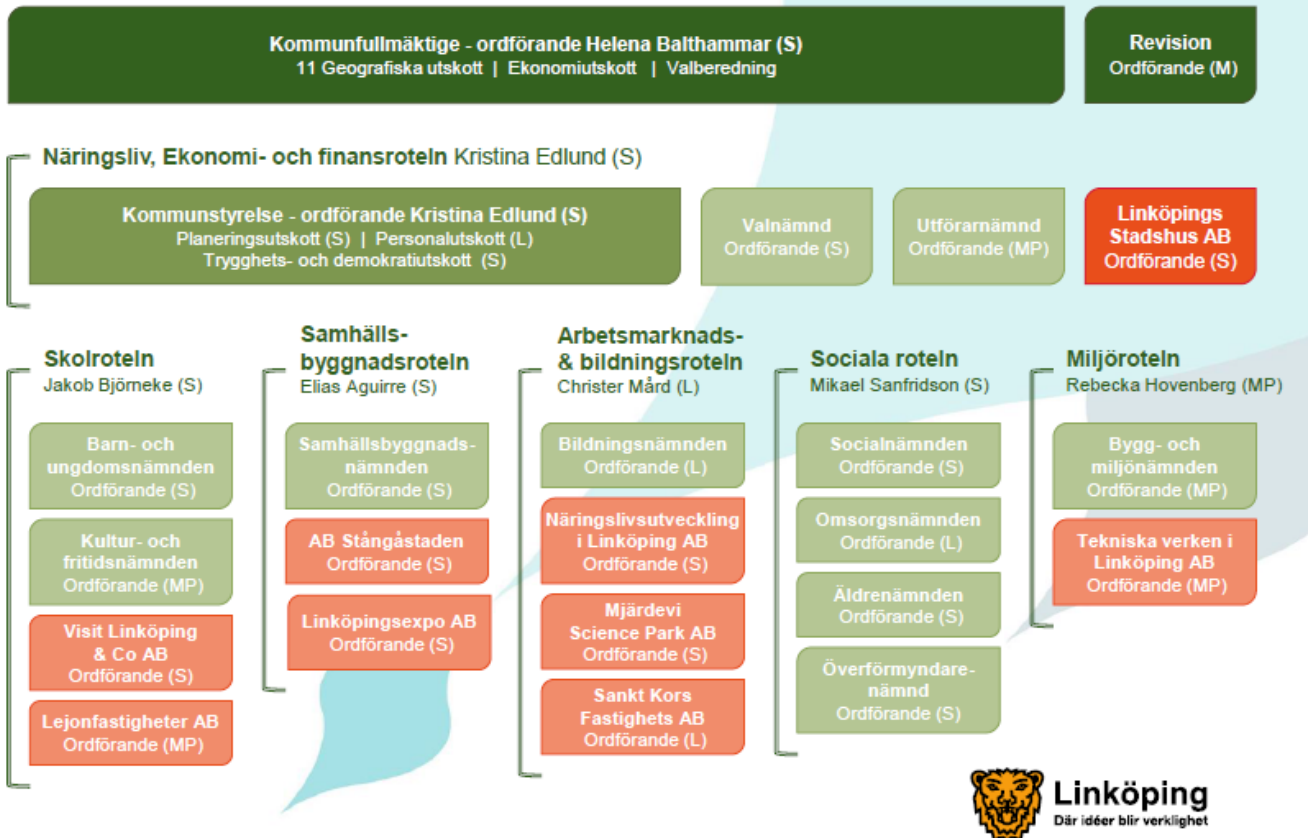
Kommunfullmäktige - ordförande Helena Balthammar (S)
11 Geografiska utskott | Ekonomiutskott | Valberedning

Revision
Ordförande (M)

Näringsliv, Ekonomi- och finansroteln Kristina Edlund (S)

Kommunstyrelse - ordförande Kristina Edlund (S)
Planeringsutskott (S) | Personalutskott (L)
Trygghets- och demokratiutskott (S)

Valnämnd
Ordförande (S)

Utförarnämnd
Ordförande (MP)

Linköpings Stadshus AB
Ordförande (S)

Skolroteln
Jakob Björneke (S)

Barn- och ungdomsnämnden
Ordförande (S)

Kultur- och fritidsnämnden
Ordförande (MP)

Visit Linköping & Co AB
Ordförande (S)

Lejonfastigheter AB
Ordförande (MP)

Samhällsbyggnadsroteln
Elias Aguirre (S)

Samhällsbyggnadsnämnden
Ordförande (S)

AB Stångåstaden
Ordförande (S)

Linköpingsexpo AB
Ordförande (S)

Arbetsmarknads- & bildningsroteln
Christer Mård (L)

Bildningsnämnden
Ordförande (L)

Näringslivsutveckling i Linköping AB
Ordförande (S)

Mjärdevi Science Park AB
Ordförande (S)

Sankt Kors Fastighets AB
Ordförande (L)

Sociala roteln
Mikael Sanfridson (S)

Socialnämnden
Ordförande (S)

Omsorgsnämnden
Ordförande (L)

Äldrenämnden
Ordförande (S)

Överförmyndarenämnd
Ordförande (S)

Miljöroteln
Rebecka Hovenberg (MP)

Bygg- och miljönämnden
Ordförande (MP)

Tekniska verken i Linköping AB
Ordförande (MP)

Linköping
Där idéer blir verklighet